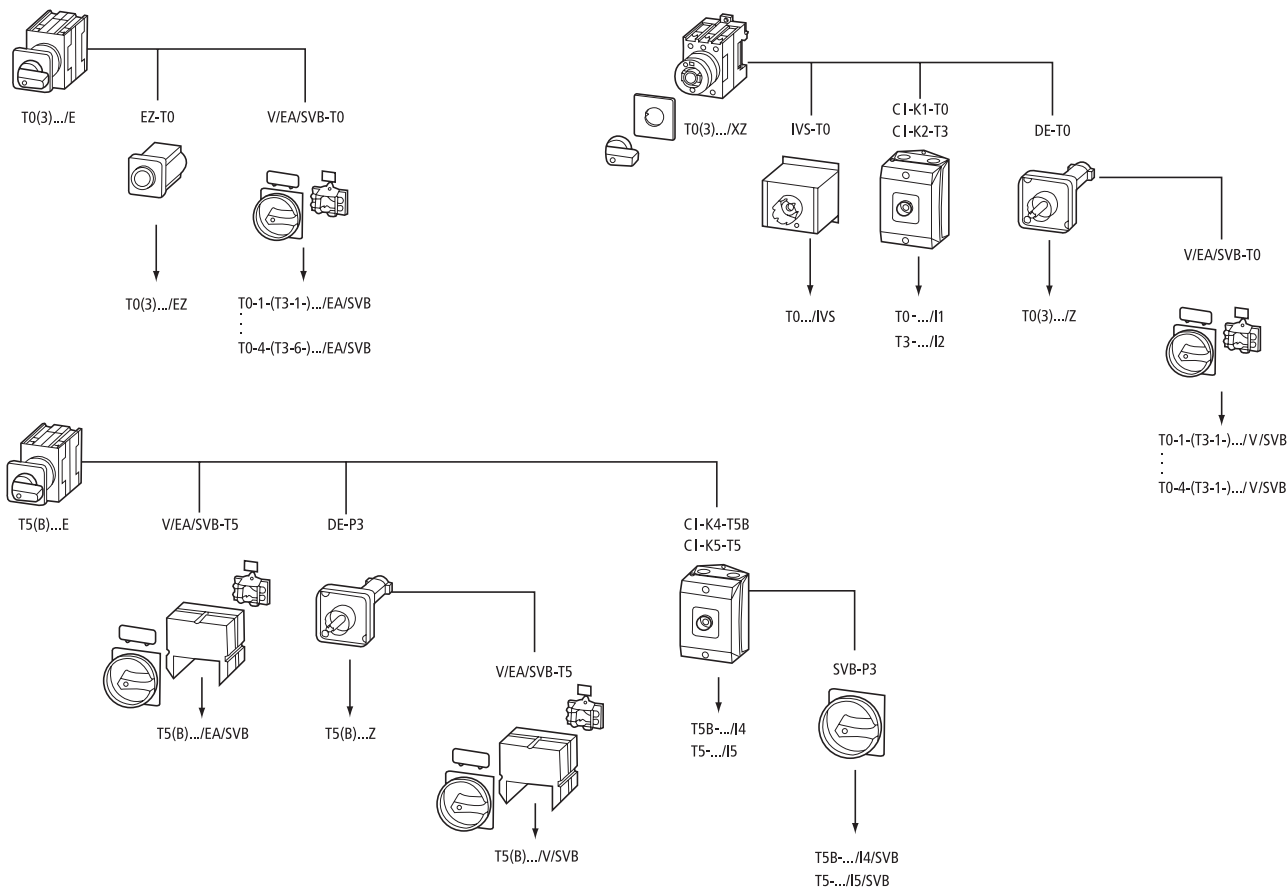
T0(3).../E

EZ-T0

T0(3).../EZ

V/EA/SVB-T0

T0-1-(T3-1-).../EA/SVB
⋮
T0-4-(T3-6-).../EA/SVB

T0(3).../XZ

IVS-T0

T0.../IVS

CI-K1-T0
CI-K2-T3

T0-.../I1
T3-.../I2

DE-T0

T0(3).../Z

V/EA/SVB-T0

T0-1-(T3-1-).../V/SVB
⋮
T0-4-(T3-1-).../V/SVB

T5(B)...E

V/EA/SVB-T5

T5(B).../EA/SVB

DE-P3

T5(B)...Z

V/EA/SVB-T5

T5(B).../V/SVB

CI-K4-T5B
CI-K5-T5

T5B-.../I4
T5-.../I5

SVB-P3

T5B-.../I4/SVB
T5-.../I5/SVB